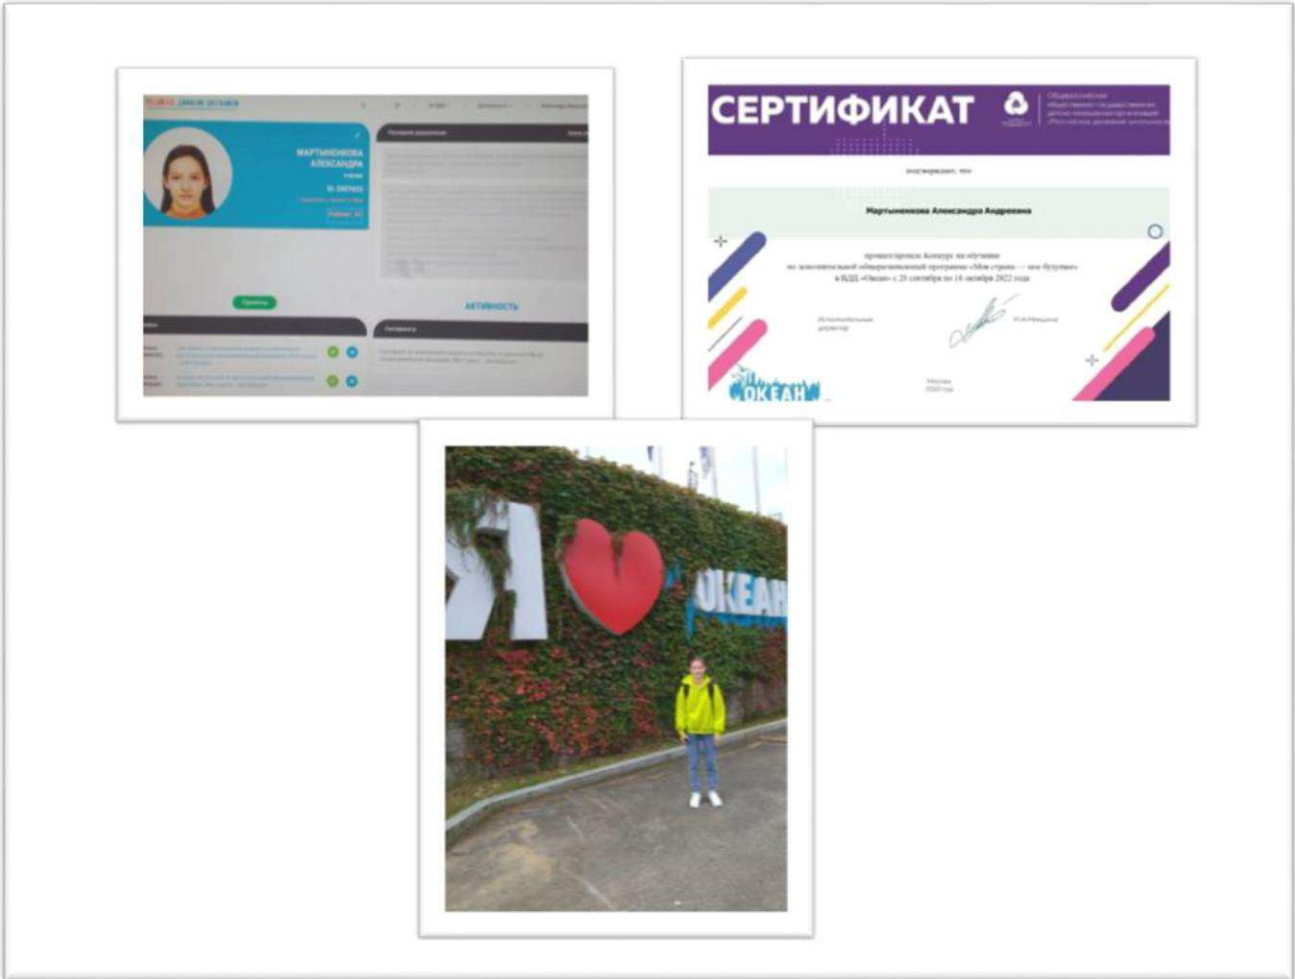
МАРТЫНЕНКОВА АЛЕКСАНДРА
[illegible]
Проекты
АКТИВНОСТЬ

СЕРТИФИКАТ
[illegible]
подтверждает, что
Мартыненкова Александра Андреевна
прошел(ла) Конкурс на обучение по дополнительной общеразвивающей программе «Моя страна — моё будущее» в ВДЦ «Океан» с 29 сентября по 19 октября 2022 года
Исполнительный директор
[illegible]
ОКЕАН
Москва
2022 год

Я ОКЕАН